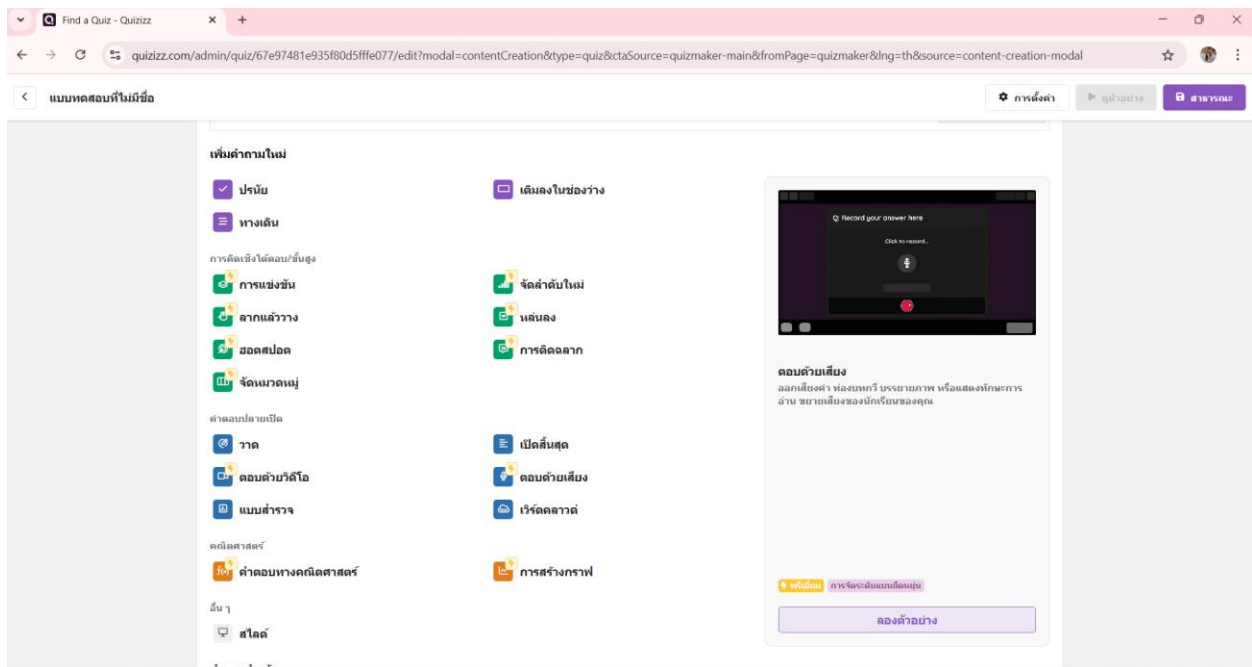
Find a Quiz - Quizizz

quizizz.com/admin/quiz/67e97481e935f80d5fffe077/edit?modal=contentCreation&type=quiz&ctaSource=quizmaker-main&fromPage=quizmaker&lng=th&source=content-creation-modal

แบบทดสอบที่ไม่มีชื่อ

การตั้งค่า

ดูตัวอย่าง

สาธารณะ

เพิ่มคำถามใหม่

ปรนัย

เติมลงในช่องว่าง

ทางเดิน

การคิดเชิงโต้ตอบ/ขั้นสูง

การแข่งขัน

จัดลำดับใหม่

ลากแล้ววาง

หล่นลง

ฮอตสปอต

การติดฉลาก

จัดหมวดหมู่

คำตอบปลายเปิด

วาด

เปิดสิ้นสุด

ตอบด้วยวิดีโอ

ตอบด้วยเสียง

แบบสำรวจ

เวิร์ดคลาวด์

คณิตศาสตร์

คำตอบทางคณิตศาสตร์

การสร้างกราฟ

อื่น ๆ

สไลด์

Q Record your answer here

Click to record...

ตอบด้วยเสียง

ลองเสียงคำ ท่องบทกวี บรรยายภาพ หรือแสดงทักษะการอ่าน ขยายเสียงของนักเรียนของคุณ

พรีเมียม

การจัดระดับแบบยืดหยุ่น

ลองตัวอย่าง